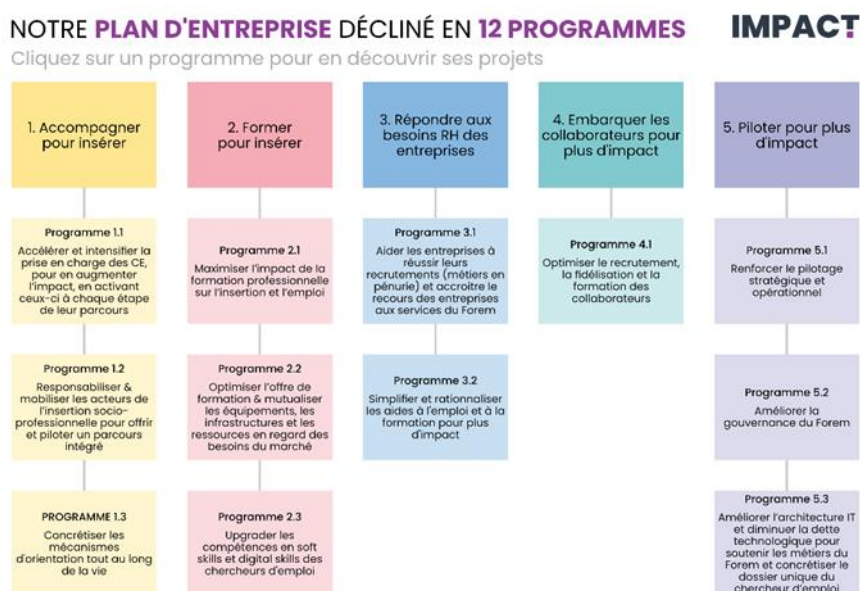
NOTRE PLAN D'ENTREPRISE DÉCLINÉ EN 12 PROGRAMMES

IMPACT

Cliquez sur un programme pour en découvrir ses projets

1. Accompagner pour insérer

Programme 1.1
Accélérer et intensifier la prise en charge des CE, pour en augmenter l'impact, en activant ceux-ci à chaque étape de leur parcours

Programme 1.2
Responsabiliser & mobiliser les acteurs de l'insertion socio-professionnelle pour offrir et piloter un parcours intégré

PROGRAMME 1.3
Concrétiser les mécanismes d'orientation tout au long de la vie

2. Former pour insérer

Programme 2.1
Maximiser l'impact de la formation professionnelle sur l'insertion et l'emploi

Programme 2.2
Optimiser l'offre de formation & mutualiser les équipements, les infrastructures et les ressources en regard des besoins du marché

Programme 2.3
Upgrader les compétences en soft skills et digital skills des chercheurs d'emploi

3. Répondre aux besoins RH des entreprises

Programme 3.1
Aider les entreprises à réussir leurs recrutements (métiers en pénurie) et accroitre le recours des entreprises aux services du Forem

Programme 3.2
Simplifier et rationnaliser les aides à l'emploi et à la formation pour plus d'impact

4. Embarquer les collaborateurs pour plus d'impact

Programme 4.1
Optimiser le recrutement, la fidélisation et la formation des collaborateurs

5. Piloter pour plus d'impact

Programme 5.1
Renforcer le pilotage stratégique et opérationnel

Programme 5.2
Améliorer la gouvernance du Forem

Programme 5.3
Améliorer l'architecture IT et diminuer la dette technologique pour soutenir les métiers du Forem et concrétiser le dossier unique du chercheur d'emploi